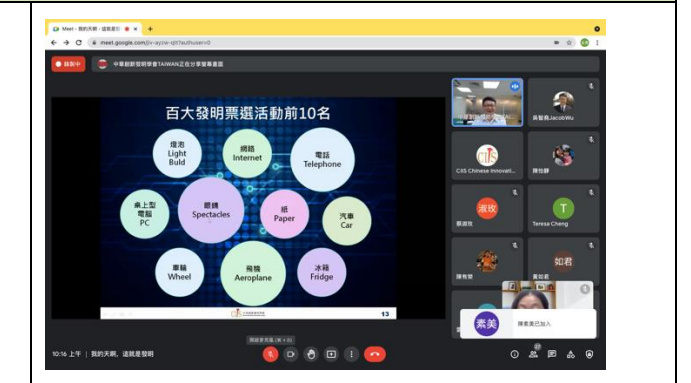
Meet - 我的天啊，這就是發 ● ×  +

meet.google.com/ix-ayzw-qit?authuser=0

錄製中

中華創新發明學會TAIWAN正在分享簡報畫面

百大發明票選活動前10名

燈泡
Light
Buld

網路
Internet

電話
Telephone

桌上型
電腦
PC

眼鏡
Spectacles

紙
Paper

汽車
Car

車輪
Wheel

飛機
Aeroplane

冰箱
Fridge

13

吳智森JacobWu

CIIS Chinese Innovati...

陳怡靜

淑玟

蔡淑玟

T

Teresa Cheng

如君

陳秀慧

黃如君

素美

陳素美已加入

開啟麥克風 (⌘ + d)

10:16 上午 | 我的天啊，這就是發明

27